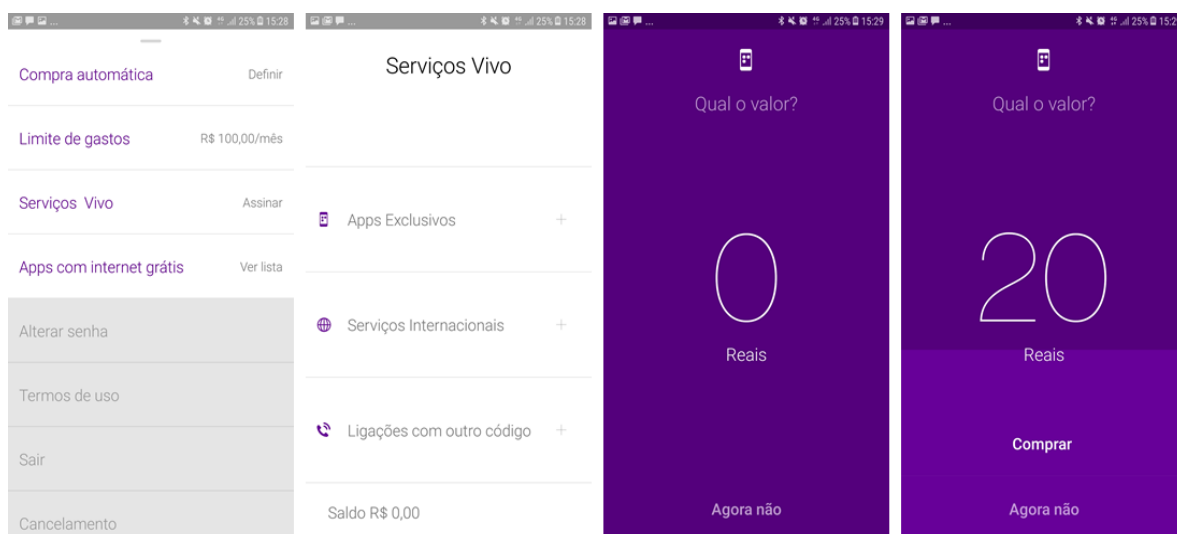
25% 15:28

Compra automática Definir

Limite de gastos R$ 100,00/mês

Serviços Vivo Assinar

Apps com internet grátis Ver lista

Alterar senha

Termos de uso

Sair

Cancelamento

25% 15:28

Serviços Vivo

Apps Exclusivos +

Serviços Internacionais +

Ligações com outro código +

Saldo R$ 0,00

25% 15:29

Qual o valor?

0

Reais

Agora não

25% 15:2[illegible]

Qual o valor?

20

Reais

Comprar

Agora não